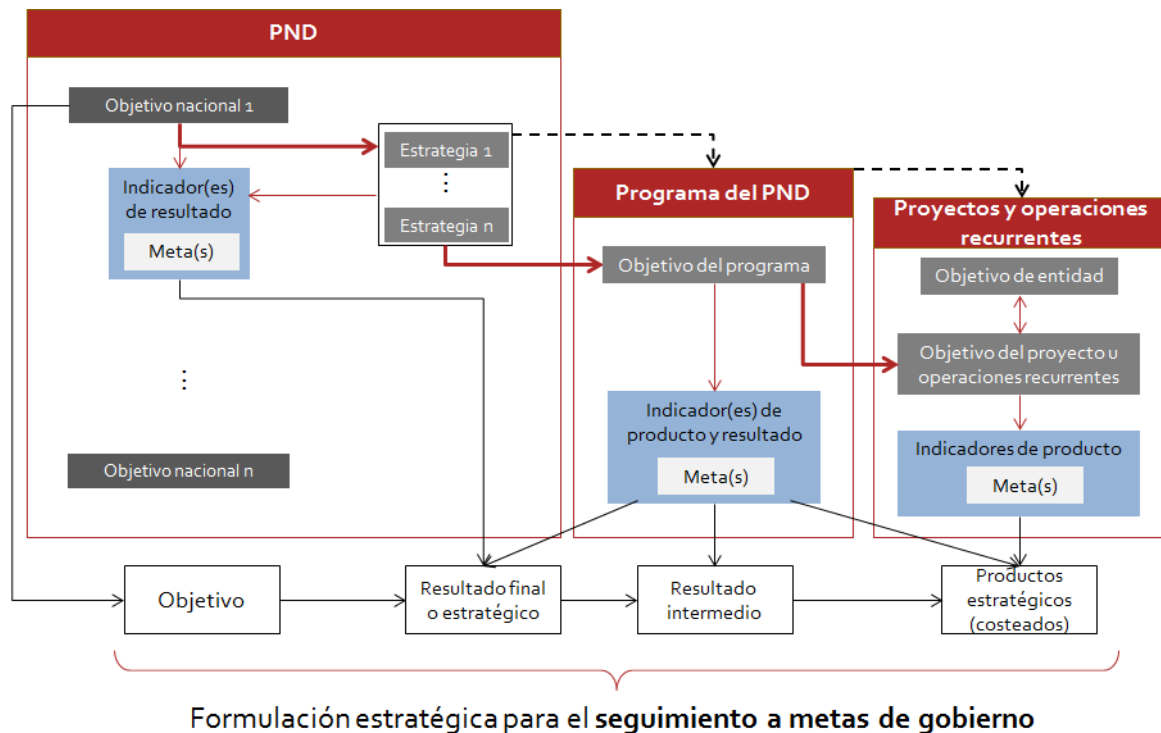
PND

Objetivo nacional 1

Indicador(es) de resultado

Meta(s)

Estrategia 1

⋮

Estrategia n

⋮

Objetivo nacional n

Programa del PND

Objetivo del programa

Indicador(es) de producto y resultado

Meta(s)

Proyectos y operaciones recurrentes

Objetivo de entidad

Objetivo del proyecto u operaciones recurrentes

Indicadores de producto

Meta(s)

Objetivo

Resultado final o estratégico

Resultado intermedio

Productos estratégicos (costeados)

Formulación estratégica para el **seguimiento a metas de gobierno**